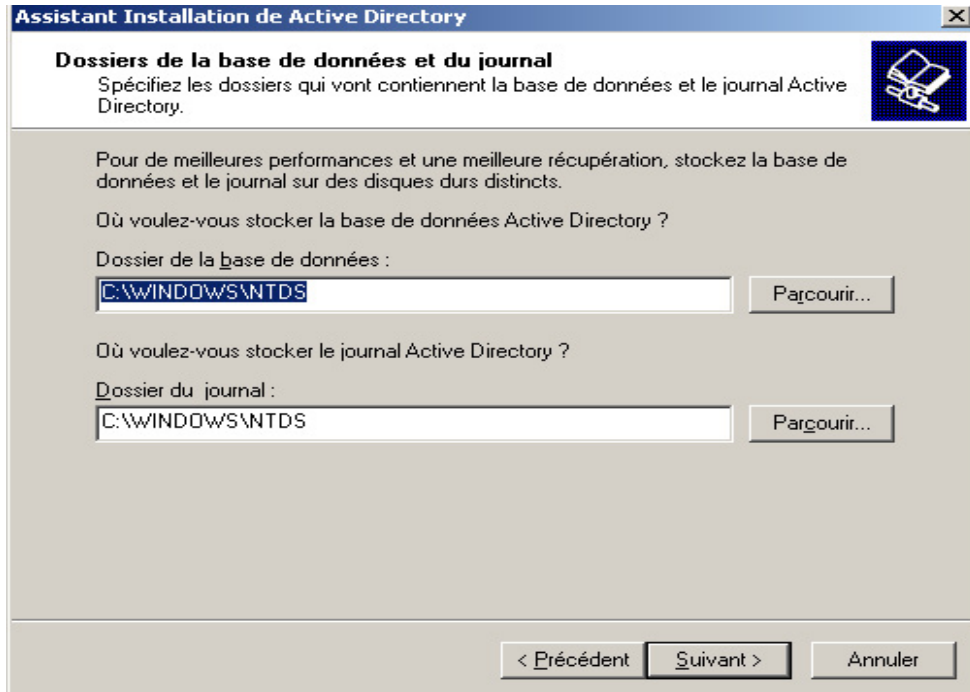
Assistant Installation de Active Directory

Dossiers de la base de données et du journal
Spécifiez les dossiers qui vont contiennent la base de données et le journal Active Directory.

Pour de meilleures performances et une meilleure récupération, stockez la base de données et le journal sur des disques durs distincts.

Où voulez-vous stocker la base de données Active Directory ?

Dossier de la base de données :

C:\WINDOWS\NTDS

Parcourir...

Où voulez-vous stocker le journal Active Directory ?

Dossier du journal :

C:\WINDOWS\NTDS

Parcourir...

< Précédent

Suivant >

Annuler